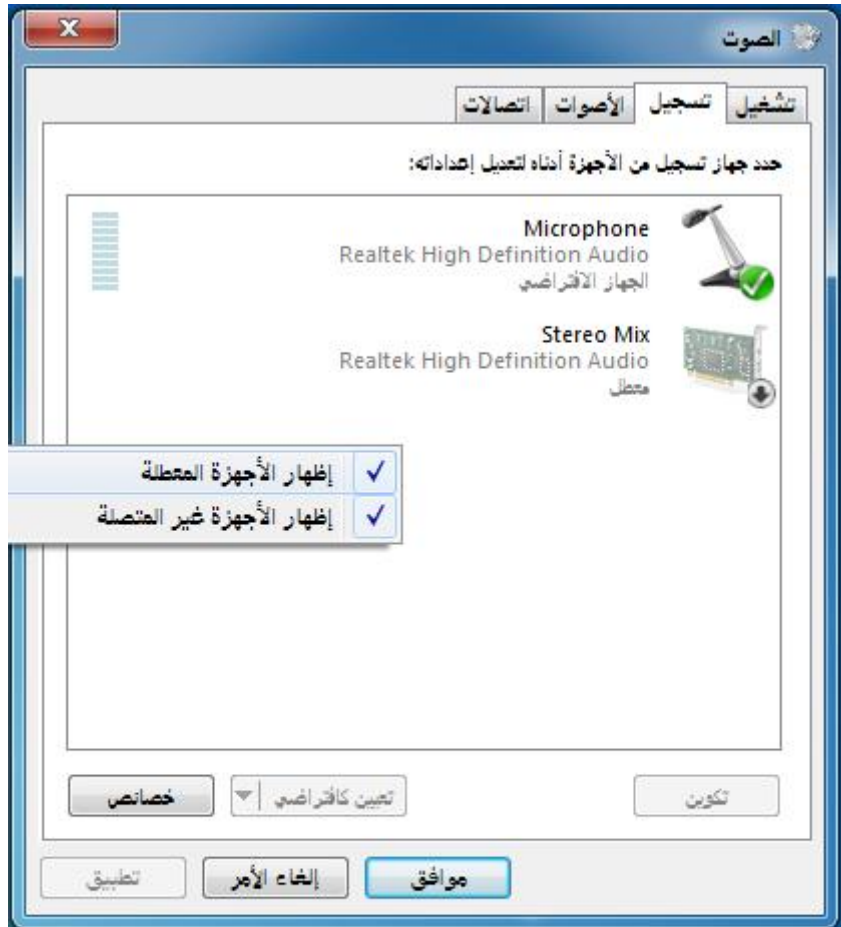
الصوت

تشغيل | تسجيل | الأصوات | اتصالات

حدد جهاز تسجيل من الأجهزة أدناه لتعديل إعداداته:

Microphone
Realtek High Definition Audio
الجهاز الافتراضي

Stereo Mix
Realtek High Definition Audio
معطل

✓ إظهار الأجهزة المعطلة
✓ إظهار الأجهزة غير المتصلة

تكوين
تعيين كافتراضي
خصائص

موافق
إلغاء الأمر
تطبيق